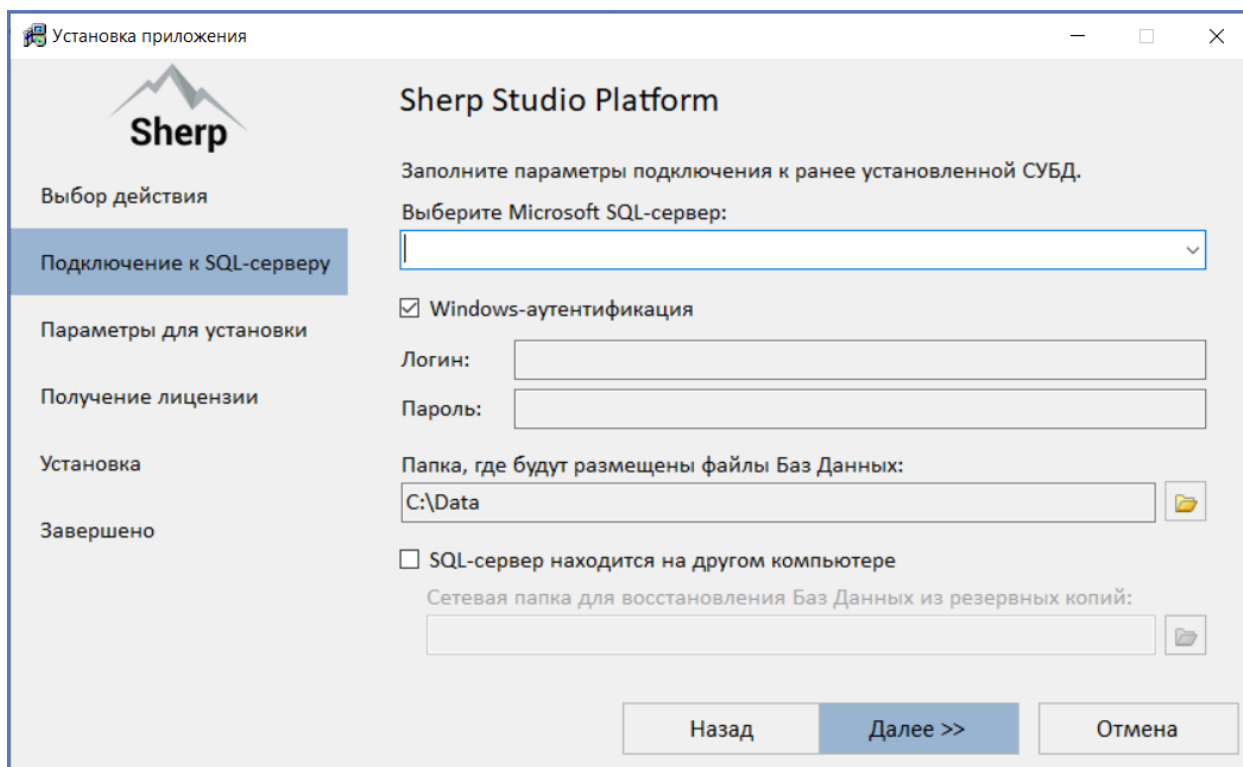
Установка приложения

Sherp

Выбор действия

Подключение к SQL-серверу

Параметры для установки

Получение лицензии

Установка

Завершено

Sherp Studio Platform

Заполните параметры подключения к ранее установленной СУБД.

Выберите Microsoft SQL-сервер:

☑ Windows-аутентификация

Логин:

Пароль:

Папка, где будут размещены файлы Баз Данных:

C:\Data

☐ SQL-сервер находится на другом компьютере

Сетевая папка для восстановления Баз Данных из резервных копий:

Назад

Далее >>

Отмена